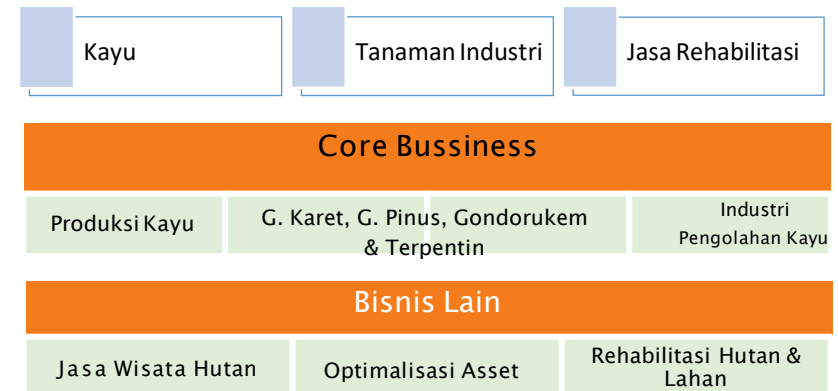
Kayu

Tanaman Industri

Jasa Rehabilitasi

Core Bussiness

Produksi Kayu

G. Karet, G. Pinus, Gondorukem & Terpentin

Industri Pengolahan Kayu

Bisnis Lain

Jasa Wisata Hutan

Optimalisasi Asset

Rehabilitasi Hutan & Lahan